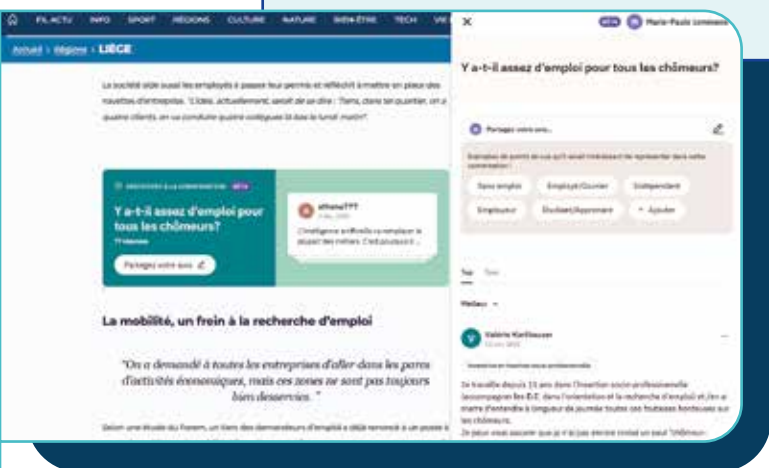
FIL ACTU INFO SPORT RÉGIONS CULTURE NATURE BIEN-ÊTRE TECH VIE

Actuel › Régions › LIÈGE

La société aide aussi les employés à passer leur permis et réfléchit à mettre en place des nouvelles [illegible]. "L'idée, actuellement, serait de se dire : Tiens, dans ce quartier, on a quatre clients, on va conduire quatre collègues là-bas le lundi matin".

DÉCOUVREZ LA CONVERSATION BETA
Y a-t-il assez d'emploi pour tous les chômeurs?
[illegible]

Partagez votre avis

athena???
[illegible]
L'intelligence artificielle va remplacer la plupart des métiers. C'est pourquoi il...

La mobilité, un frein à la recherche d'emploi

"On a demandé à toutes les entreprises d'aller dans les parcs d'activités économiques, mais ces zones ne sont pas toujours bien desservies."

Selon une étude du Forem, un tiers des demandeurs d'emploi a déjà renoncé à un poste à

×
BETA Marie-Paule Lemmens

Y a-t-il assez d'emploi pour tous les chômeurs?

Partagez votre avis...

Exemples de points de vue qu'il serait intéressant de représenter dans cette conversation :

Sans emploi
Employé/Ouvrier
Indépendant
Employeur
Étudiant/Apprenant
+ Ajouter

Top
Tout

Meilleur

Valérie Karlhauser
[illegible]
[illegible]

Je travaille depuis 15 ans dans l'insertion socio-professionnelle (accompagner les D.E. dans l'orientation et la recherche d'emploi) et j'en ai marre d'entendre à longueur de journée toutes ces foutaises honteuses sur les chômeurs.
Je peux vous assurer que si il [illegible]